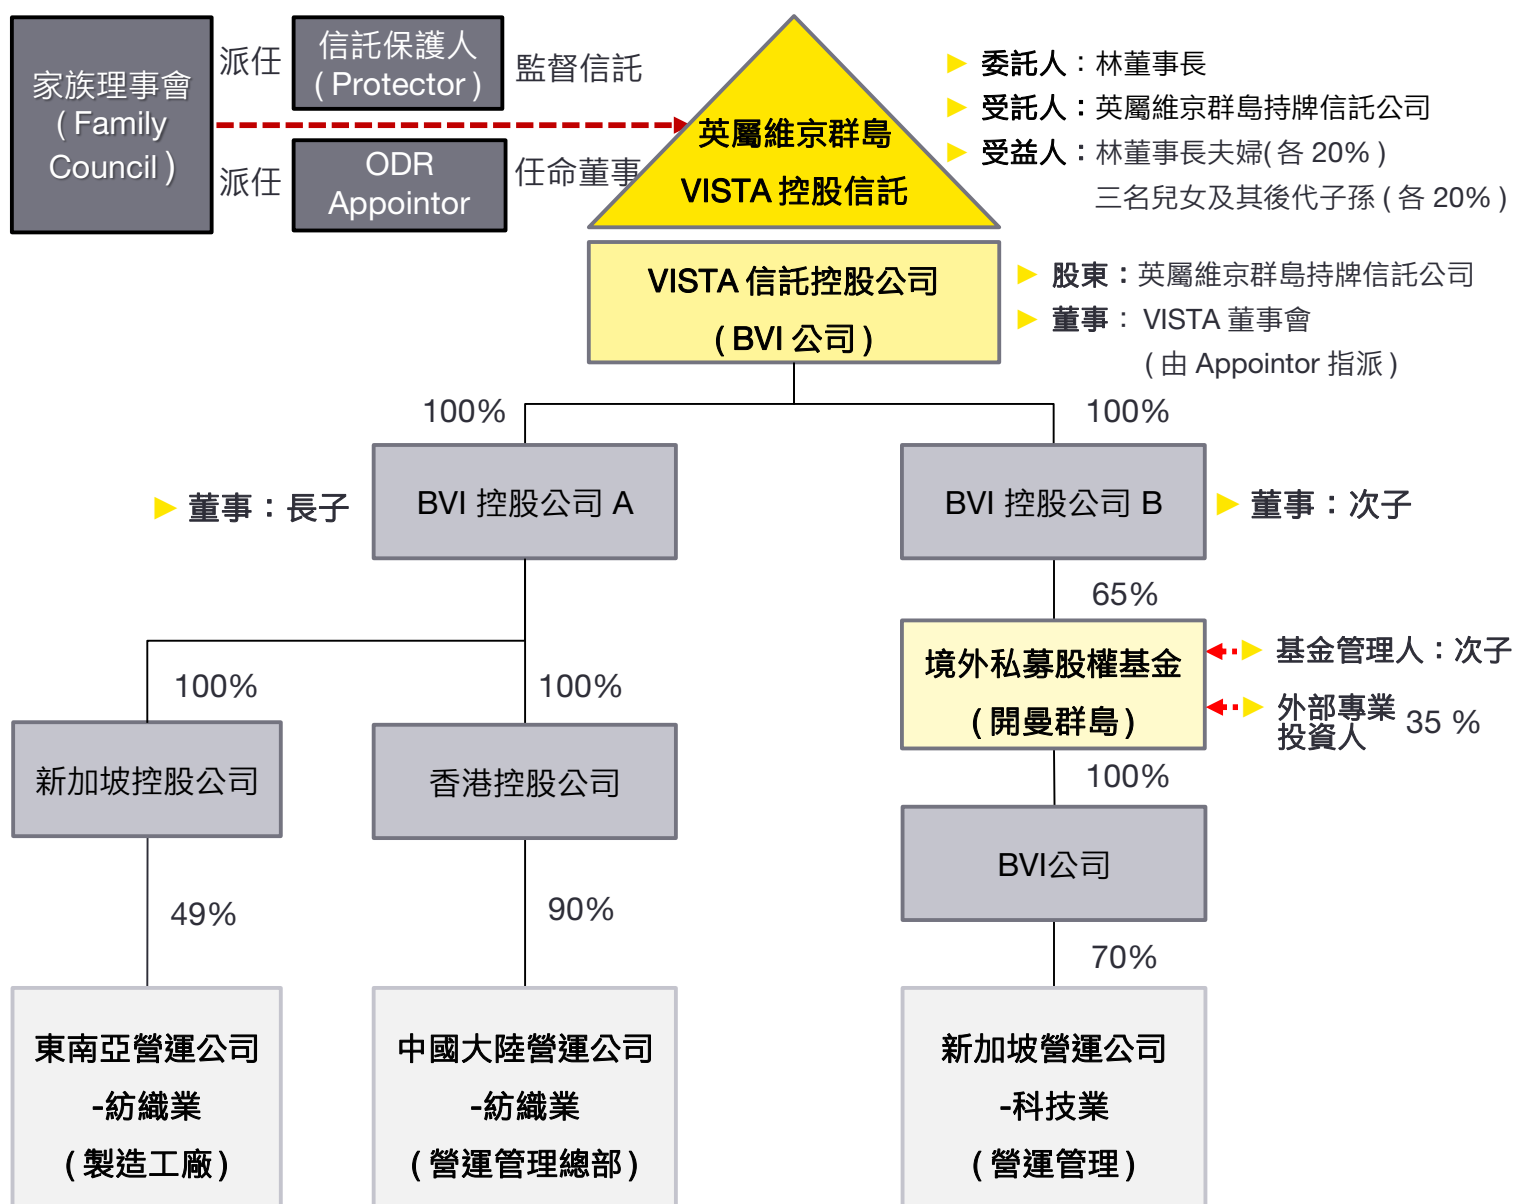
家族理事會
( Family Council )

派任

信託保護人
( Protector )

監督信託

派任

ODR
Appointor

任命董事

英屬維京群島
VISTA 控股信託

▶ 委託人：林董事長
▶ 受託人：英屬維京群島持牌信託公司
▶ 受益人：林董事長夫婦( 各 20% )
三名兒女及其後代子孫 ( 各 20% )

VISTA 信託控股公司
( BVI 公司 )

▶ 股東：英屬維京群島持牌信託公司
▶ 董事： VISTA 董事會
( 由 Appointor 指派 )

100%

100%

▶ 董事：長子

BVI 控股公司 A

BVI 控股公司 B

▶ 董事：次子

65%

境外私募股權基金
( 開曼群島 )

▶ 基金管理人：次子
▶ 外部專業投資人 35 %

100%

100%

100%

新加坡控股公司

香港控股公司

BVI公司

49%

90%

70%

東南亞營運公司
-紡織業
( 製造工廠 )

中國大陸營運公司
-紡織業
( 營運管理總部 )

新加坡營運公司
-科技業
( 營運管理 )